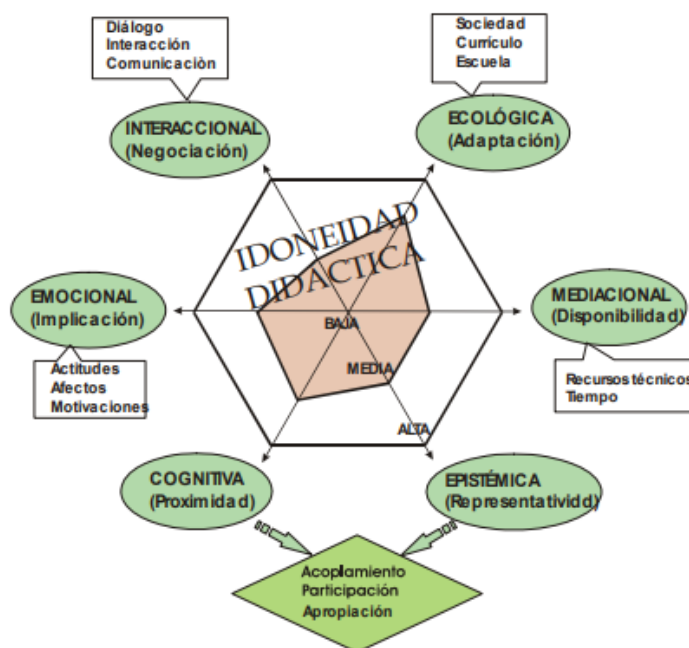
Diálogo
Interacción
Comunicaciòn

Sociedad
Currículo
Escuela

INTERACCIONAL
(Negociación)

ECOLÓGICA
(Adaptación)

IDONEIDAD
DIDACTICA

EMOCIONAL
(Implicación)

MEDIACIONAL
(Disponibilidad)

BAJA

MEDIA

ALTA

Actitudes
Afectos
Motivaciones

Recursos técnicos
Tiempo

COGNITIVA
(Proximidad)

EPISTÉMICA
(Representatividd)

Acoplamiento
Participación
Apropiación